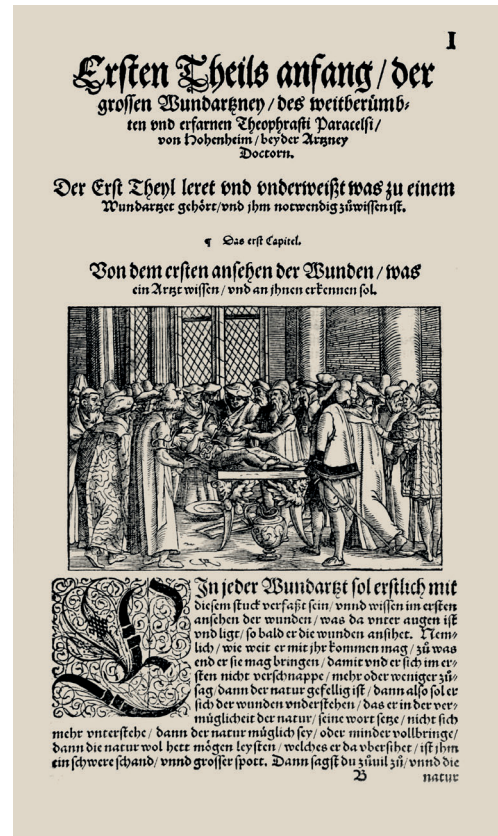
I

Ersten Theils anfang / der grossen Wundartzney / des weitberümbten vnd erfarnen Theophrasti Paracelsi / von Hohenheim / beyder Artzney Doctorn.

Der Erst Theyl leret vnd vnderweißt was zu einem Wundartzet gehört / vnd jhm notwendig zůwissen ist.

¶ Das erst Capitel.

Von dem ersten ansehen der Wunden / was ein Artzt wissen / vnd an jhnen erkennen sol.

CH

Ein jeder Wundartzt sol erstlich mit diesem stuck verfaßt sein / vnnd wissen im ersten ansehen der wunden / was da vnter augen ist vnd ligt / so bald er die wunden ansihet. Nemlich / wie weit er mit jhr kommen mag / zů was end er sie mag bringen / damit vnd er sich im ersten nicht verschnappe / mehr oder weniger zůsag / dann der natur gefellig ist / dann also sol er sich der wunden vnderstehen / das er in der vermüglicheit der natur / seine wort setze / nicht sich mehr vnterstehe / dann der natur müglich sey / oder minder vollbringe / dann die natur wol hett mögen leysten / welches er da vbersihet / ist jhm ein schwere schand / vnnd grosser spott. Dann sagst du zůuil zů / vnnd die

B                natur